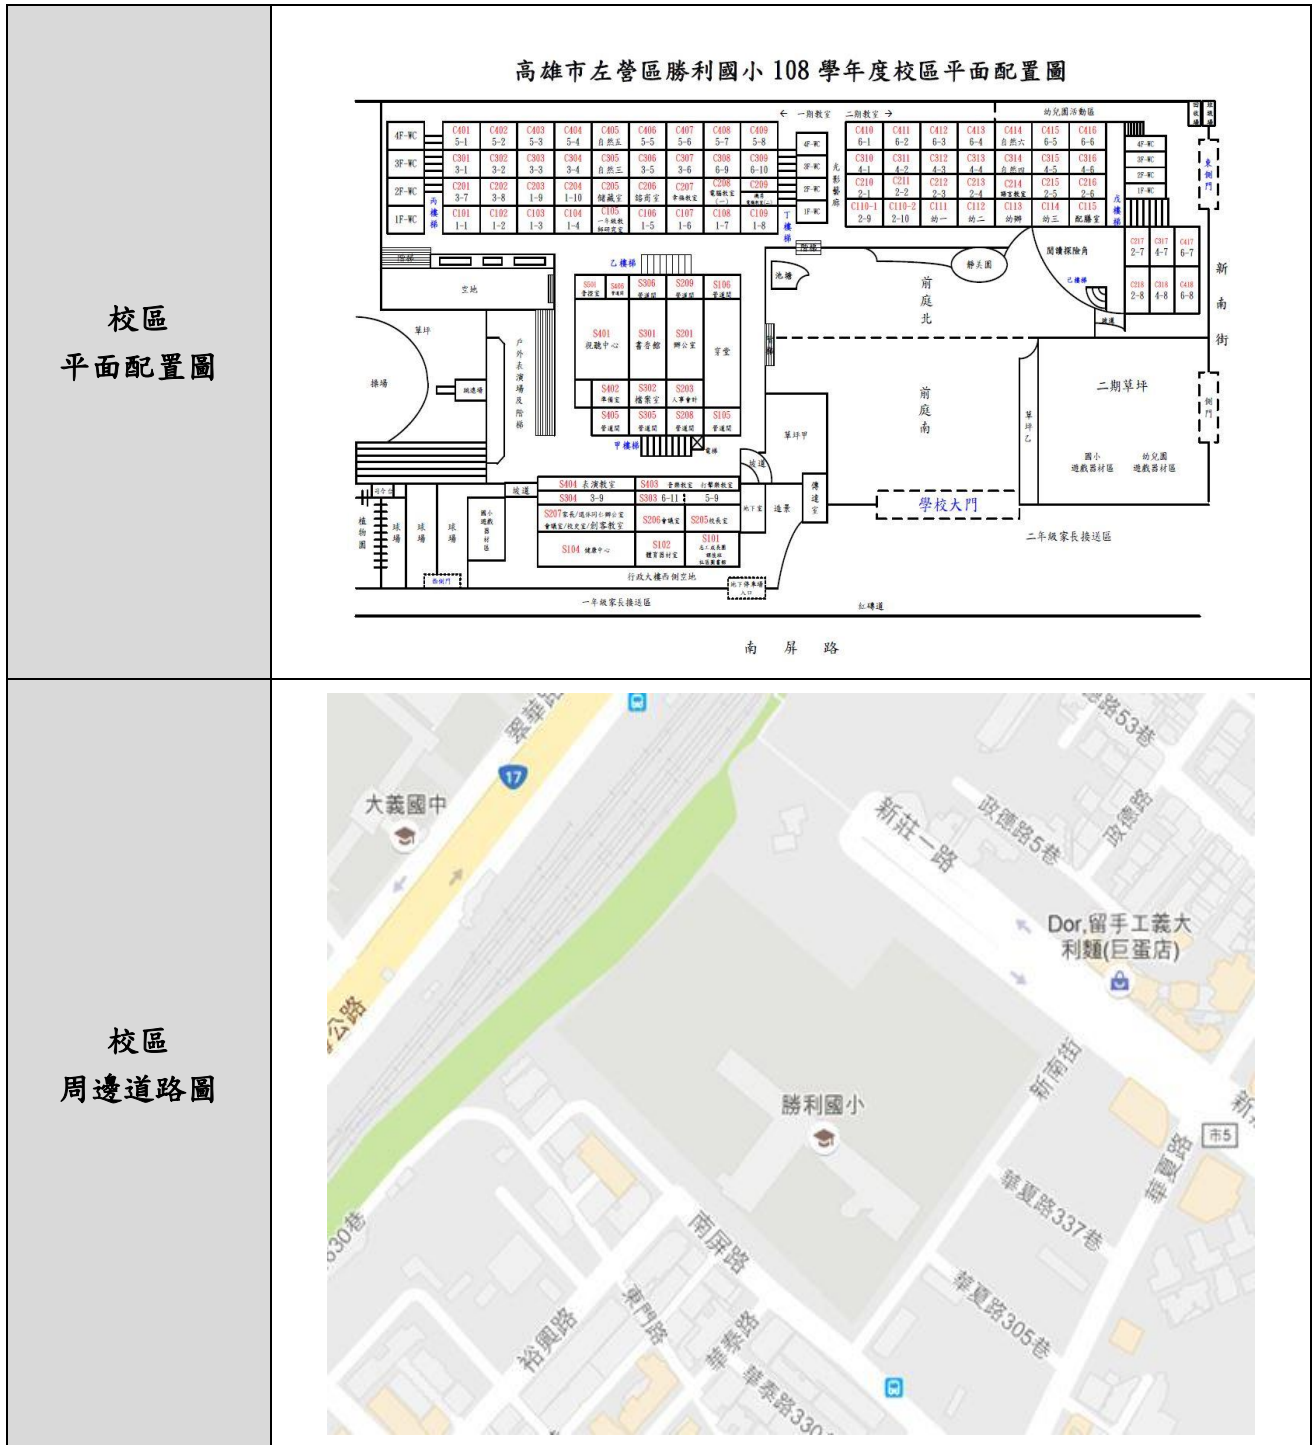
| 校區 平面配置圖 | 高雄市左營區勝利國小 108 學年度校區平面配置圖 |
|---|---|
| 校區 周邊道路圖 | 大義國中 17 公路 新莊一路 政德路5巷 政德路 路53巷 Dor,留手工義大利麵(巨蛋店) 勝利國小 新南街 市5 華夏路 華夏路337巷 華夏路305巷 330巷 裕興路 東門路 南屏路 華泰路 華泰路330 |

4F-WC C401 5-1 C402 5-2 C403 5-3 C404 5-4 C405 自然五 C406 5-5 C407 5-6 C408 5-7 C409 5-8
3F-WC C301 3-1 C302 3-2 C303 3-3 C304 3-4 C305 自然三 C306 3-5 C307 3-6 C308 6-9 C309 6-10
2F-WC C201 3-7 C202 3-8 C203 1-9 C204 1-10 C205 儲藏室 C206 輔商室 C207 C208 電腦教室(一) C209
1F-WC C101 1-1 C102 1-2 C103 1-3 C104 1-4 C105 C106 1-5 C107 1-6 C108 1-7 C109 1-8
內樓梯 丁樓梯 光影藝廊
← 一期教室 二期教室 → 幼兒園活動區
C410 6-1 C411 6-2 C412 6-3 C413 6-4 C414 自然六 C415 6-5 C416 6-6
C310 4-1 C311 4-2 C312 4-3 C313 4-4 C314 自然四 C315 4-5 C316 4-6
C210 2-1 C211 2-2 C212 2-3 C213 2-4 C214 C215 2-5 C216 2-6
C110-1 2-9 C110-2 2-10 C111 幼一 C112 幼二 C113 幼獅 C114 幼三 C115 配膳室
4F-WC 3F-WC 2F-WC 1F-WC 戊樓梯 東側門
C217 2-7 C317 4-7 C417 6-7 C218 2-8 C318 4-8 C418 6-8
閱讀探險角 靜美園 乙樓梯 新南街
乙樓梯 空地 草坪 操場 戶外表演場及階梯
S501 S306 S209 S106 S401 視聽中心 S301 書香館 S201 辦公室 會堂 S402 S302 檔案室 S203 S405 S305 S208 S105
甲樓梯 電梯 池塘 前庭北 前庭南 二期草坪 草坪甲 草坪乙 側門
國小遊戲器材區 幼兒園遊戲器材區
坡道 傳達室 地下室 進景 學校大門
S404 表演教室 S403 S304 3-9 S303 6-11 5-9 S207 S206 S205 校長室 S104 健康中心 S102 S101
植物園 球場 球場 球場 國小遊戲器材區 行政大樓西側空地 地下停車場入口
一年級家長接送區 二年級家長接送區 紅磚道
南 屏 路